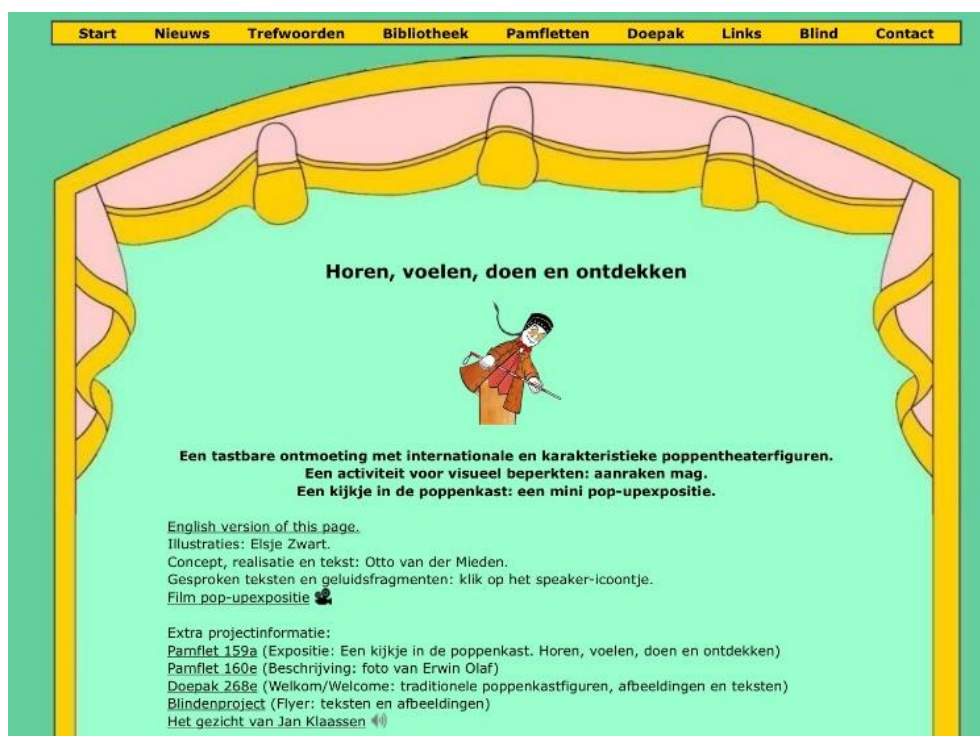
Start Nieuws Trefwoorden Bibliotheek Pamfletten Doepak Links Blind Contact

Horen, voelen, doen en ontdekken

Een tastbare ontmoeting met internationale en karakteristieke poppentheaterfiguren.
Een activiteit voor visueel beperkten: aanraken mag.
Een kijkje in de poppenkast: een mini pop-upexpositie.

English version of this page.
Illustraties: Elsje Zwart.
Concept, realisatie en tekst: Otto van der Mieden.
Gesproken teksten en geluidsfragmenten: klik op het speaker-icoontje.
Film pop-upexpositie

Extra projectinformatie:
Pamflet 159a (Expositie: Een kijkje in de poppenkast. Horen, voelen, doen en ontdekken)
Pamflet 160e (Beschrijving: foto van Erwin Olaf)
Doepak 268e (Welkom/Welcome: traditionele poppenkastfiguren, afbeeldingen en teksten)
Blindenproject (Flyer: teksten en afbeeldingen)
Het gezicht van Jan Klaassen